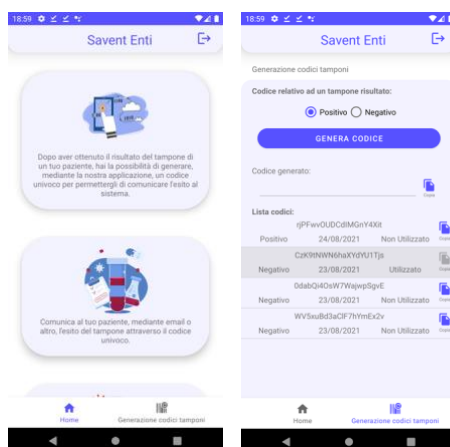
18:59

Savent Enti

Dopo aver ottenuto il risultato del tampone di un tuo paziente, hai la possibilità di generare, mediante la nostra applicazione, un codice univoco per permettergli di comunicare l'esito al sistema.

Comunica al tuo paziente, mediante email o altro, l'esito del tampone attraverso il codice univoco.

Home
Generazione codici tamponi

18:59

Savent Enti

Generazione codici tamponi

Codice relativo ad un tampone risultato:

Positivo
Negativo

GENERA CODICE

Codice generato:

Copia

Lista codici:

| | | |
|---|---|---|
| rjPFwv0UDCdIMGnY4Xit | | |
| Positivo | 24/08/2021 | Non Utilizzato |
| CzK9tNWN6haXYdYU1Tjs | | |
| Negativo | 23/08/2021 | Utilizzato |
| 0dabQi4OsW7WajwpSgvE | | |
| Negativo | 23/08/2021 | Non Utilizzato |
| WVSxuBd3aCIF7hYmEx2v | | |
| Negativo | 23/08/2021 | Non Utilizzato |

Home
Generazione codici tamponi